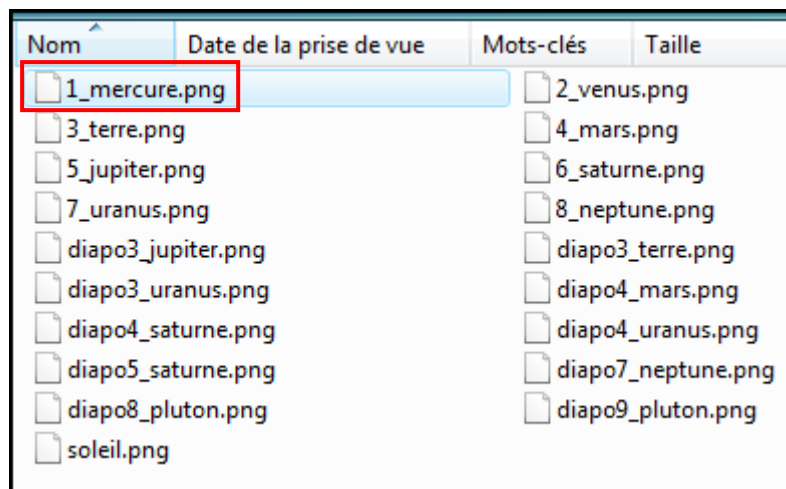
Nom | Date de la prise de vue | Mots-clés | Taille

1_mercure.png
3_terre.png
5_jupiter.png
7_uranus.png
diapo3_jupiter.png
diapo3_uranus.png
diapo4_saturne.png
diapo5_saturne.png
diapo8_pluton.png
soleil.png

2_venus.png
4_mars.png
6_saturne.png
8_neptune.png
diapo3_terre.png
diapo4_mars.png
diapo4_uranus.png
diapo7_neptune.png
diapo9_pluton.png